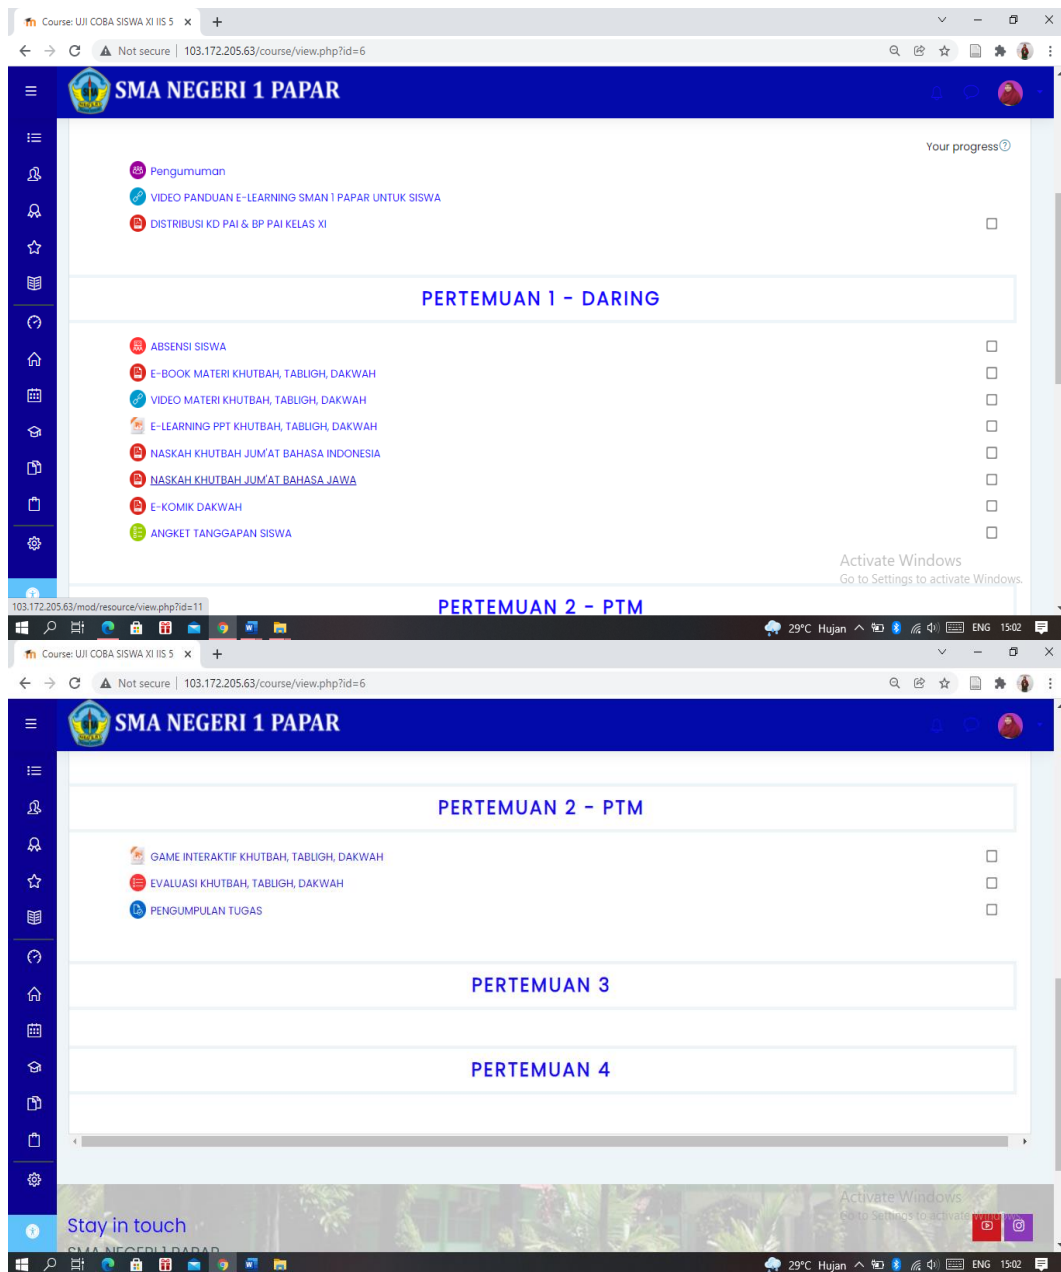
Course: UJI COBA SISWA XI IIS 5 ×

Not secure | 103.172.205.63/course/view.php?id=6

SMA NEGERI 1 PAPAR

Your progress

Pengumuman
VIDEO PANDUAN E-LEARNING SMAN 1 PAPAR UNTUK SISWA
DISTRIBUSI KD PAI & BP PAI KELAS XI

PERTEMUAN 1 - DARING

ABSENSI SISWA
E-BOOK MATERI KHUTBAH, TABLIGH, DAKWAH
VIDEO MATERI KHUTBAH, TABLIGH, DAKWAH
E-LEARNING PPT KHUTBAH, TABLIGH, DAKWAH
NASKAH KHUTBAH JUM'AT BAHASA INDONESIA
NASKAH KHUTBAH JUM'AT BAHASA JAWA
E-KOMIK DAKWAH
ANGKET TANGGAPAN SISWA

Activate Windows
Go to Settings to activate Windows.

103.172.205.63/mod/resource/view.php?id=11

PERTEMUAN 2 - PTM

29°C Hujan ENG 15:02

Course: UJI COBA SISWA XI IIS 5 ×

Not secure | 103.172.205.63/course/view.php?id=6

SMA NEGERI 1 PAPAR

PERTEMUAN 2 - PTM

GAME INTERAKTIF KHUTBAH, TABLIGH, DAKWAH
EVALUASI KHUTBAH, TABLIGH, DAKWAH
PENGUMPULAN TUGAS

PERTEMUAN 3

PERTEMUAN 4

Activate Windows
Go to Settings to activate Windows.

Stay in touch
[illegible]

29°C Hujan ENG 15:02